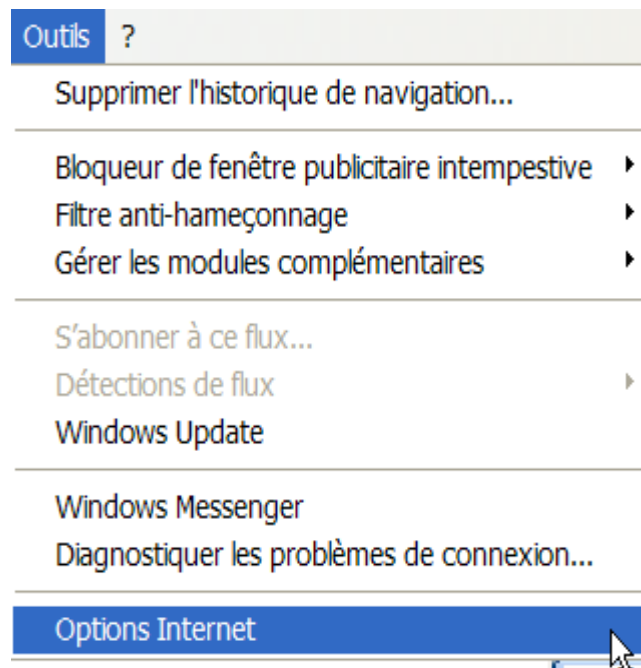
Outils ?

Supprimer l'historique de navigation...

Bloqueur de fenêtre publicitaire intempestive
Filtre anti-hameçonnage
Gérer les modules complémentaires

S’abonner à ce flux...
Détections de flux
Windows Update

Windows Messenger
Diagnostiquer les problèmes de connexion...

Options Internet